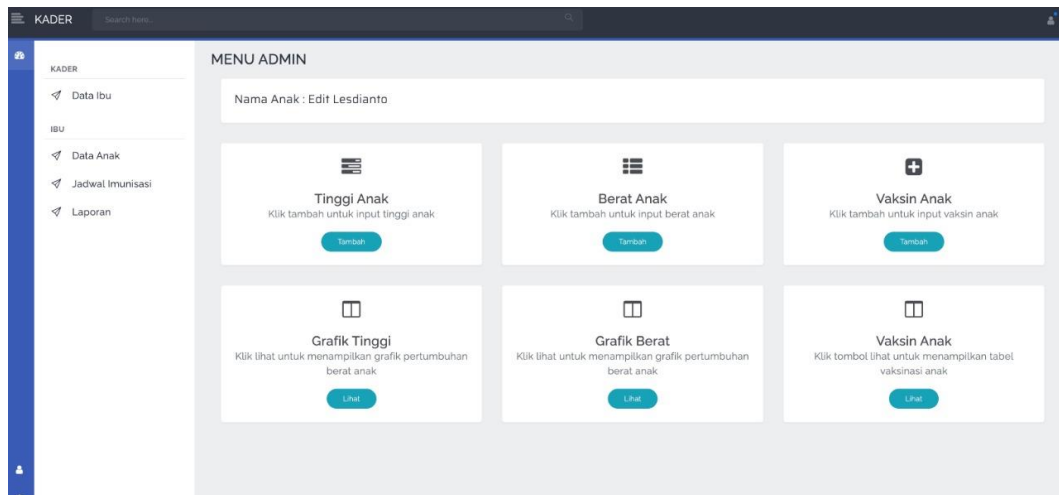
KADER Search here...

KADER

Data Ibu

IBU

Data Anak

Jadwal Imunisasi

Laporan

MENU ADMIN

Nama Anak : Edit Lesdianto

Tinggi Anak
Klik tambah untuk input tinggi anak
Tambah

Berat Anak
Klik tambah untuk input berat anak
Tambah

Vaksin Anak
Klik tambah untuk input vaksin anak
Tambah

Grafik Tinggi
Klik lihat untuk menampilkan grafik pertumbuhan berat anak
Lihat

Grafik Berat
Klik lihat untuk menampilkan grafik pertumbuhan berat anak
Lihat

Vaksin Anak
Klik tombol lihat untuk menampilkan tabel vaksinasi anak
Lihat